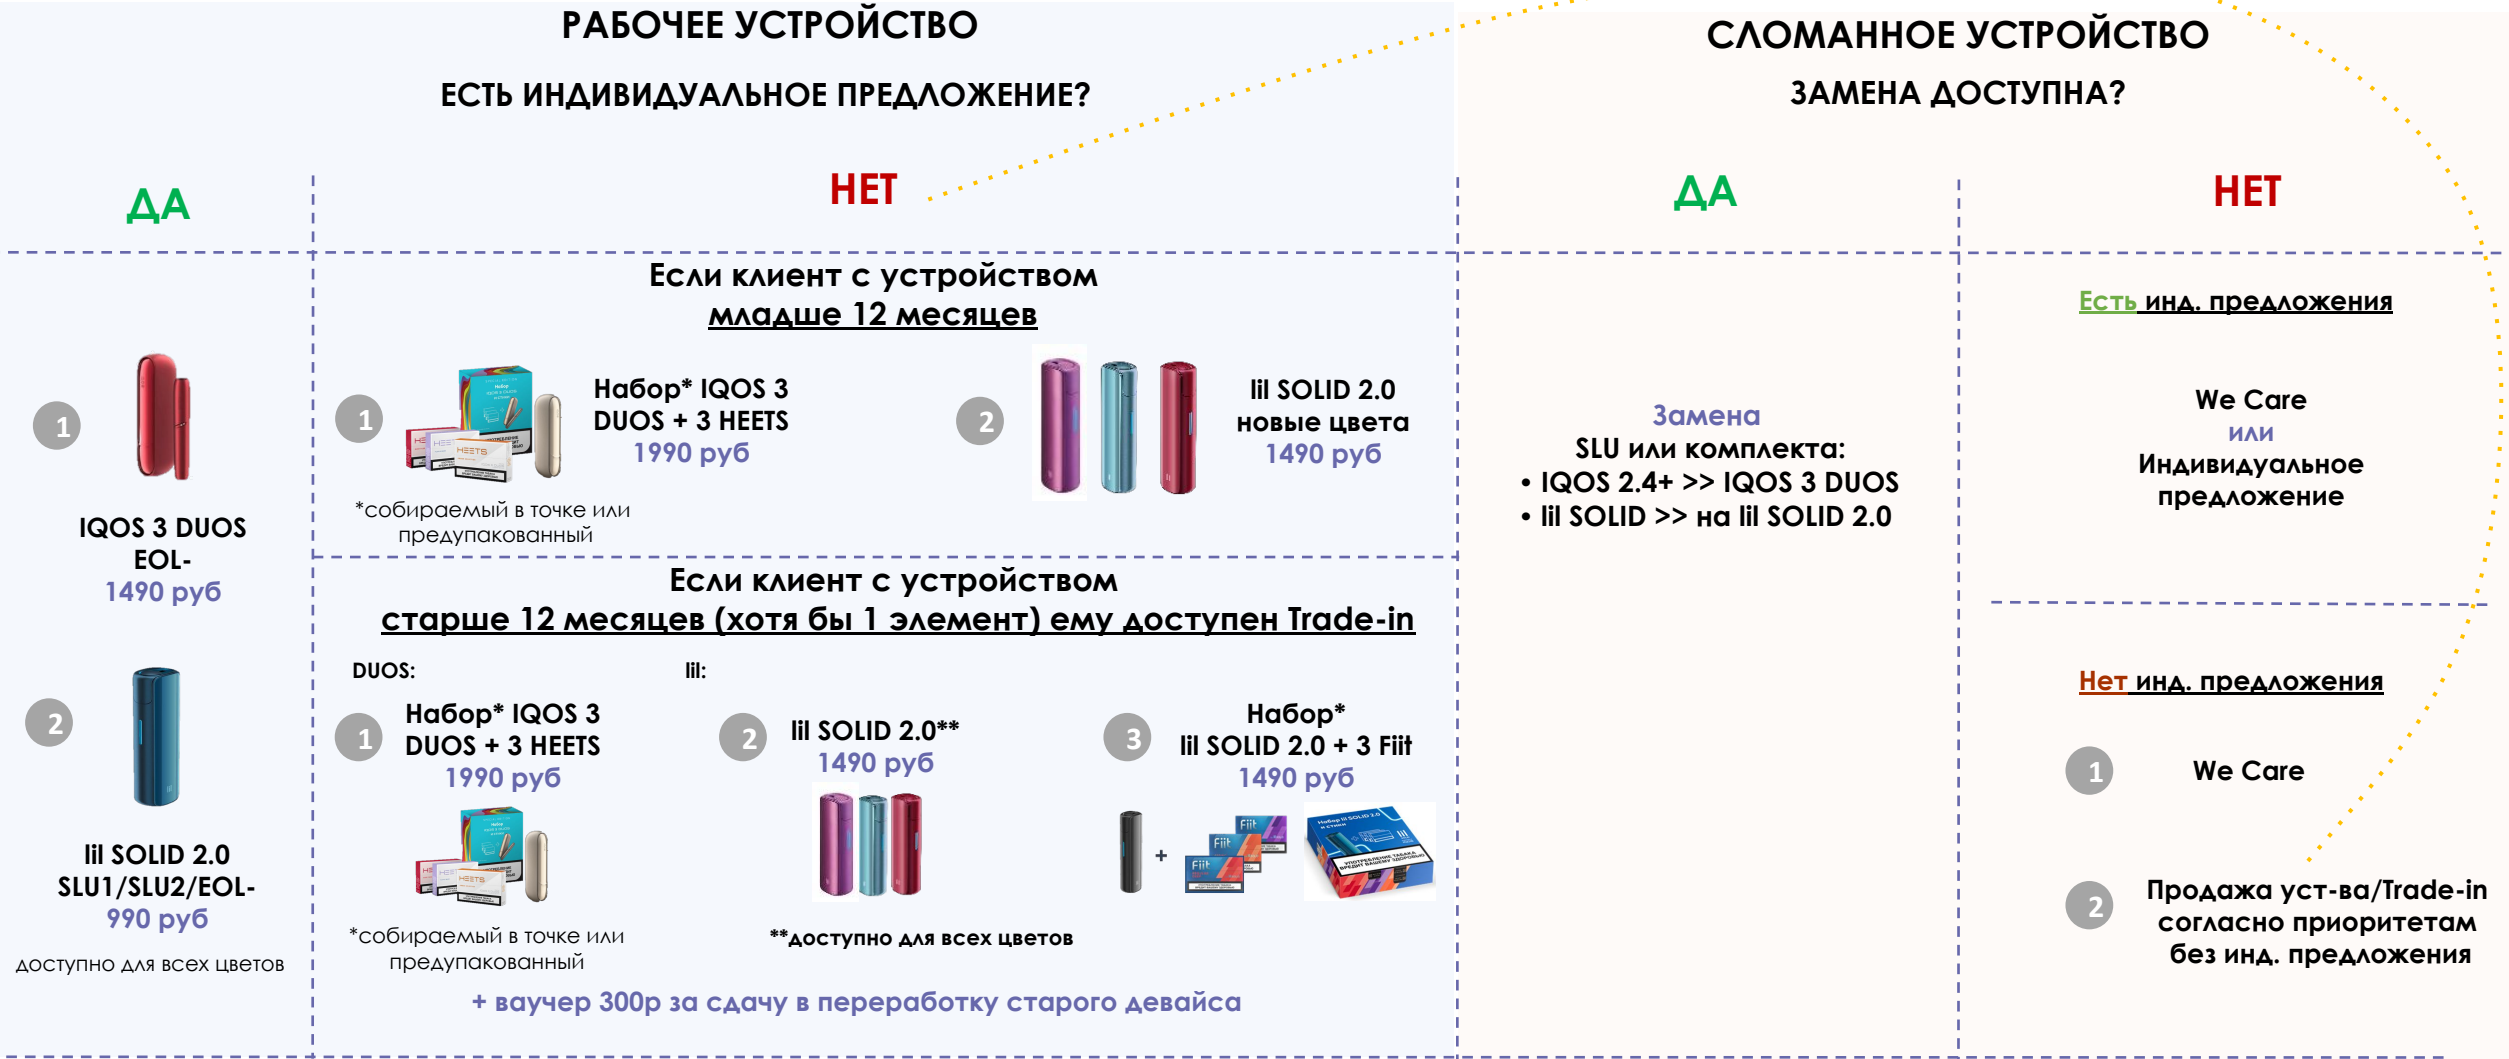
РАБОЧЕЕ УСТРОЙСТВО

ЕСТЬ ИНДИВИДУАЛЬНОЕ ПРЕДЛОЖЕНИЕ?

ДА

НЕТ

1

IQOS 3 DUOS EOL- 1490 руб

2

lil SOLID 2.0 SLU1/SLU2/EOL- 990 руб

доступно для всех цветов

Если клиент с устройством младше 12 месяцев

1

Набор* IQOS 3 DUOS + 3 HEETS 1990 руб

*собираемый в точке или предупакованный

2

lil SOLID 2.0 новые цвета 1490 руб

Если клиент с устройством старше 12 месяцев (хотя бы 1 элемент) ему доступен Trade-in

DUOS:

lil:

1

Набор* IQOS 3 DUOS + 3 HEETS 1990 руб

*собираемый в точке или предупакованный

2

lil SOLID 2.0** 1490 руб

**доступно для всех цветов

3

Набор* lil SOLID 2.0 + 3 Fiit 1490 руб

+

+ ваучер 300р за сдачу в переработку старого девайса

СЛОМАННОЕ УСТРОЙСТВО

ЗАМЕНА ДОСТУПНА?

ДА

НЕТ

Замена SLU или комплекта:
• IQOS 2.4+ >> IQOS 3 DUOS
• lil SOLID >> на lil SOLID 2.0

Есть инд. предложения

We Care или Индивидуальное предложение

Нет инд. предложения

1

We Care

2

Продажа уст-ва/Trade-in согласно приоритетам без инд. предложения